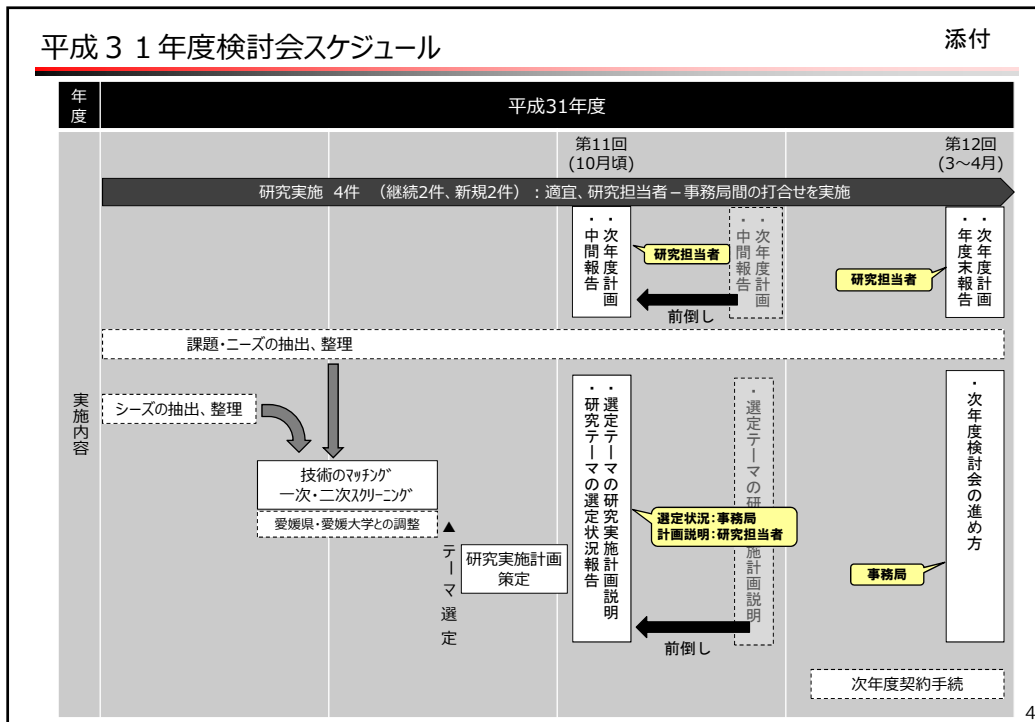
平成３１年度検討会スケジュール

添付

| 年度 | 平成31年度 |
|---|---|

第11回
(10月頃)

第12回
(3～4月)

研究実施 4件 （継続2件、新規2件）：適宜、研究担当者－事務局間の打合せを実施

・中間報告
・次年度計画

研究担当者

・中間報告
・次年度計画

前倒し

・年度末報告
・次年度計画

研究担当者

課題・ニーズの抽出、整理

実施内容

シーズの抽出、整理

技術のマッチング
一次・二次スクリーニング

愛媛県・愛媛大学との調整

▲テーマ選定

研究実施計画策定

・研究テーマの選定状況報告
・選定テーマの研究実施計画説明

選定状況:事務局
計画説明:研究担当者

・選定テーマの研究実施計画説明

前倒し

・次年度検討会の進め方

事務局

次年度契約手続

4